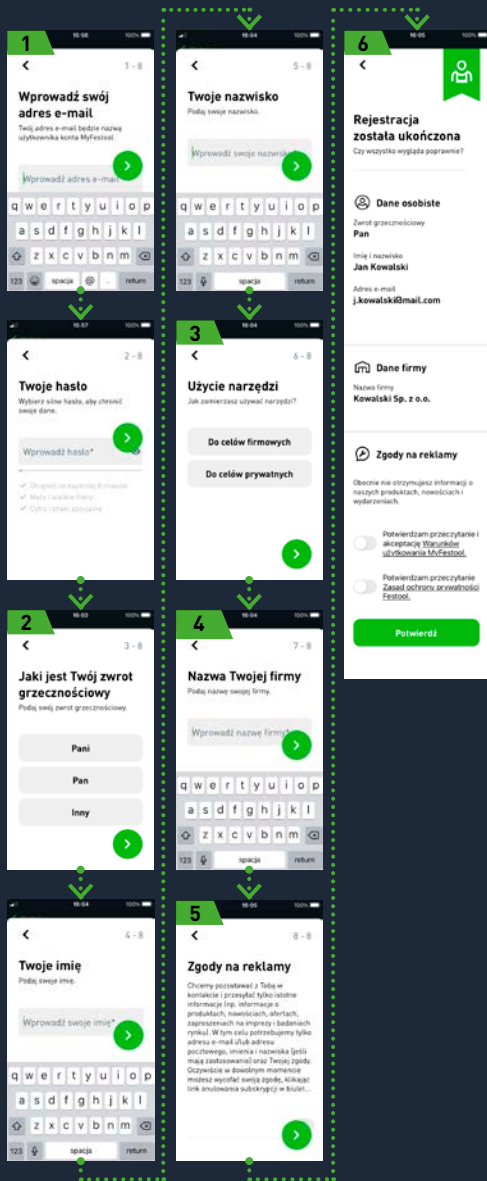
1
15:56 100%
<
1 - 8
Wprowadź swój adres e-mail
Twój adres e-mail będzie nazwą użytkownika konta MyFestool.
Wprowadź adres e-mail*
q w e r t y u i o p
a s d f g h j k l
z x c v b n m
123 spacja @ . return

15:57 100%
<
2 - 8
Twoje hasło
Wybierz silne hasło, aby chronić swoje dane.
Wprowadź hasło*
Długość co najmniej 8 znaków
Małe i wielkie litery
Cyfry i znaki specjalne

2
16:03 100%
<
3 - 8
Jaki jest Twój zwrot grzecznościowy
Podaj swój zwrot grzecznościowy.
Pani
Pan
Inny

16:04 100%
<
4 - 8
Twoje imię
Podaj swoje imię.
Wprowadź swoje imię*
q w e r t y u i o p
a s d f g h j k l
z x c v b n m
123 spacja return

16:04 100%
<
5 - 8
Twoje nazwisko
Podaj swoje nazwisko.
Wprowadź swoje nazwisko*
q w e r t y u i o p
a s d f g h j k l
z x c v b n m
123 spacja return

3
16:04 100%
<
6 - 8
Użycie narzędzi
Jak zamierzasz używać narzędzi?
Do celów firmowych
Do celów prywatnych

4
16:04 100%
<
7 - 8
Nazwa Twojej firmy
Podaj nazwę swojej firmy.
Wprowadź nazwę firmy*
q w e r t y u i o p
a s d f g h j k l
z x c v b n m
123 spacja return

5
16:05 100%
<
8 - 8
Zgody na reklamy
Chcemy pozostawać z Tobą w kontakcie i przesyłać tylko istotne informacje (np. informacje o produktach, nowościach, alertach, zaproszeniach na imprezy i badaniach rynku). W tym celu potrzebujemy tylko adresu e-mail i/lub adresu pocztowego, imienia i nazwiska (jeśli mają zastosowanie) oraz Twojej zgody. Oczywiście w dowolnym momencie możesz wycofać swoją zgodę, klikając link anulowania subskrypcji w biulet...

6
16:05 100%
<
Rejestracja została ukończona
Czy wszystko wygląda poprawnie?
Dane osobiste
Zwrot grzecznościowy
Pan
Imię i nazwisko
Jan Kowalski
Adres e-mail
j.kowalski@mail.com
Dane firmy
Nazwa firmy
Kowalski Sp. z o.o.
Zgody na reklamy
Obecnie nie otrzymujesz informacji o naszych produktach, nowościach i wydarzeniach.
Potwierdzam przeczytanie i akceptację Warunków użytkowania MyFestool.
Potwierdzam przeczytanie Zasad ochrony prywatności Festool.
Potwierdź